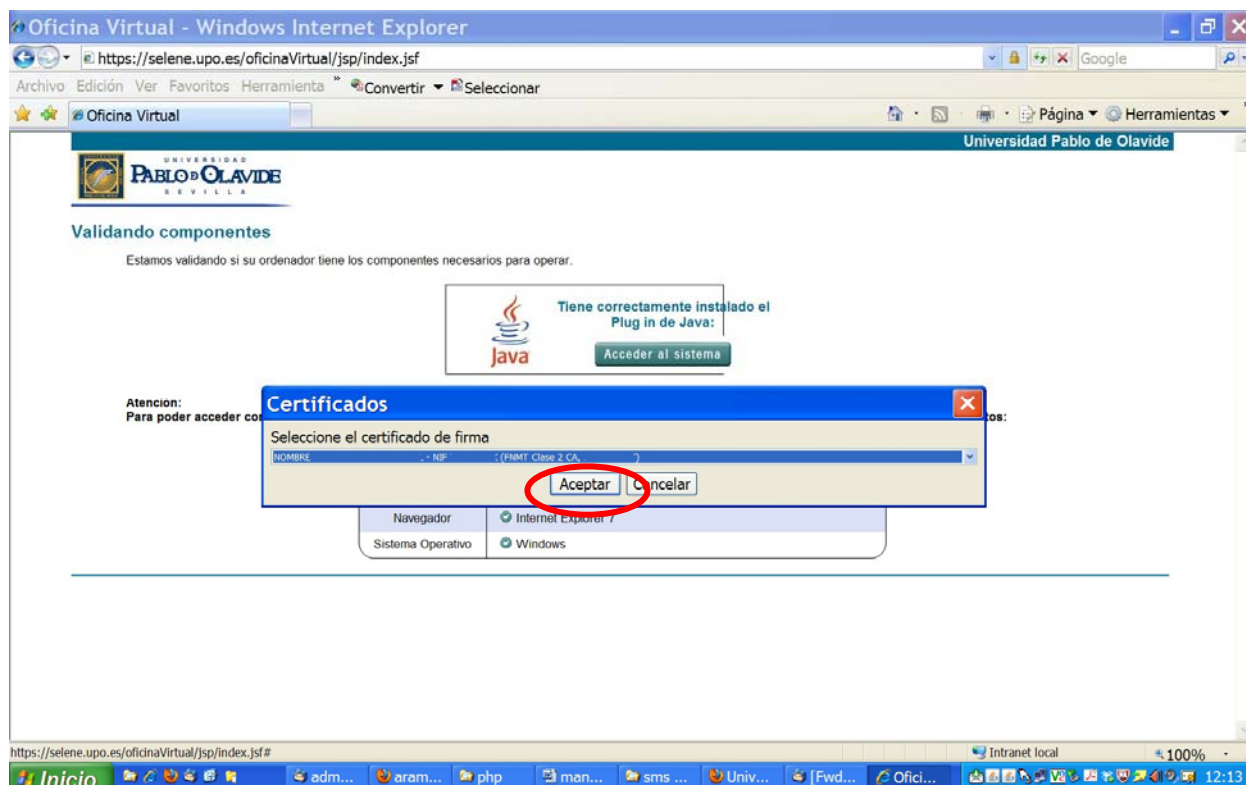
Oficina Virtual - Windows Internet Explorer

https://selene.upo.es/oficinaVirtual/jsp/index.jsf

Google

Archivo Edición Ver Favoritos Herramienta » Convertir ▾ Seleccionar

Oficina Virtual

Página ▾ Herramientas ▾

Universidad Pablo de Olavide

UNIVERSIDAD PABLO DE OLAVIDE SEVILLA

Validando componentes

Estamos validando si su ordenador tiene los componentes necesarios para operar.

Java

Tiene correctamente instalado el Plug in de Java:

Acceder al sistema

Atencion:
Para poder acceder co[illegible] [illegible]tos:

Certificados

Seleccione el certificado de firma

NOMBRE , - NIF : (FNMT Clase 2 CA, ')

Aceptar Cancelar

| Navegador | Internet Explorer 7 |
|---|---|
| Sistema Operativo | Windows |

https://selene.upo.es/oficinaVirtual/jsp/index.jsf#

Intranet local

100%

Inicio

adm... aram... php man... sms ... Univ... [Fwd... Ofici...

12:13